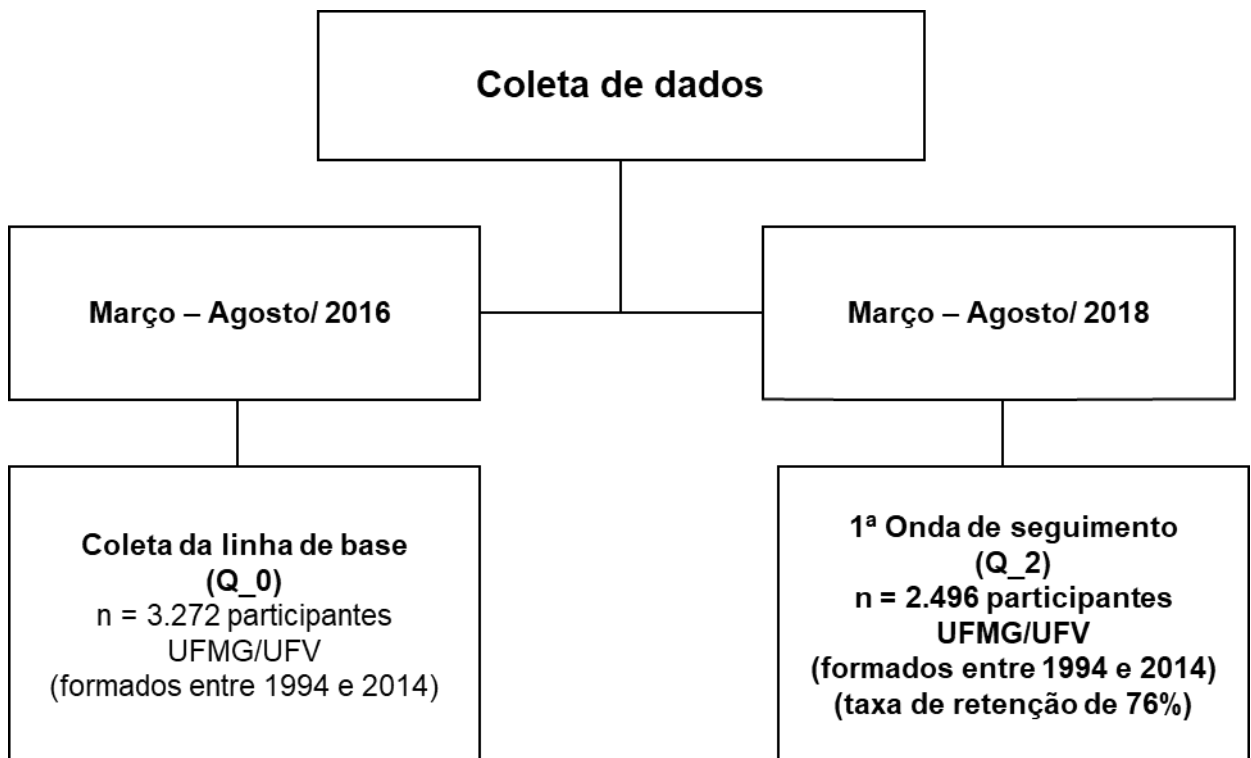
Coleta de dados

Março – Agosto/ 2016

Coleta da linha de base
(Q_0)
n = 3.272 participantes
UFMG/UFV
(formados entre 1994 e 2014)

Março – Agosto/ 2018

1ª Onda de seguimento
(Q_2)
n = 2.496 participantes
UFMG/UFV
(formados entre 1994 e 2014)
(taxa de retenção de 76%)